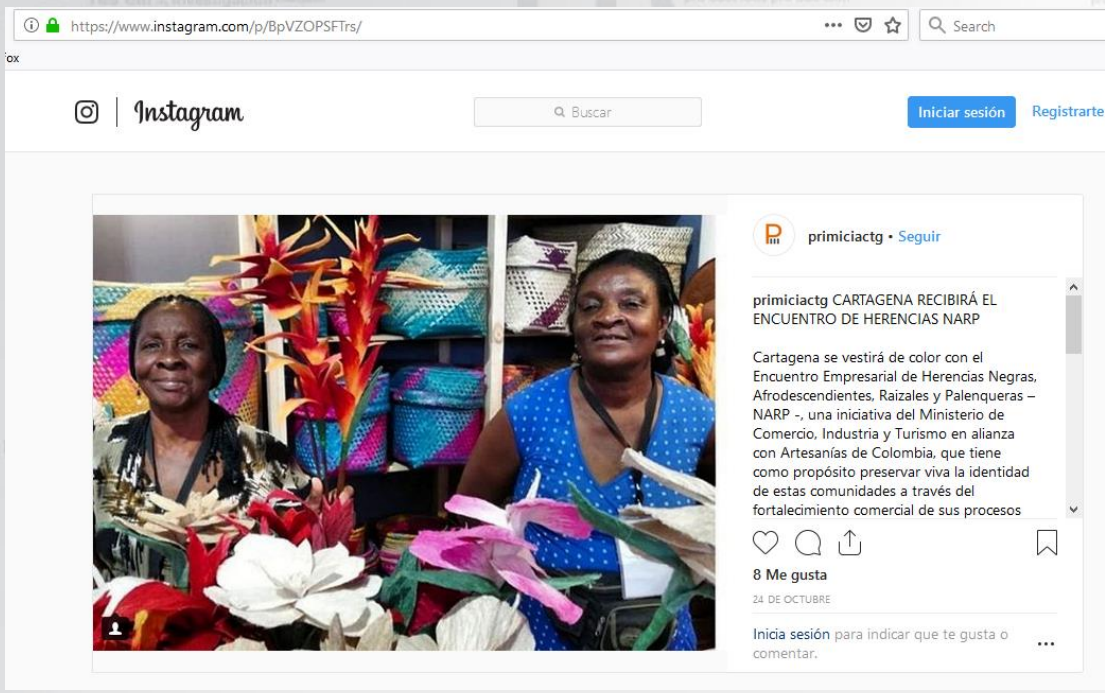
https://www.instagram.com/p/BpVZOPSFTrs/

Search

fox

Instagram

Buscar

Iniciar sesión

Registrarte

primiciactg • Seguir

primiciactg CARTAGENA RECIBIRÁ EL ENCUENTRO DE HERENCIAS NARP

Cartagena se vestirá de color con el Encuentro Empresarial de Herencias Negras, Afrodescendientes, Raizales y Palenqueras – NARP -, una iniciativa del Ministerio de Comercio, Industria y Turismo en alianza con Artesanías de Colombia, que tiene como propósito preservar viva la identidad de estas comunidades a través del fortalecimiento comercial de sus procesos

8 Me gusta

24 DE OCTUBRE

Inicia sesión para indicar que te gusta o comentar.